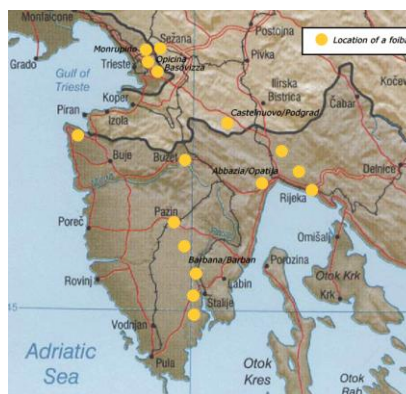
Location of a foib
Monfalcone
Sezana
Postojna
Grado
Monrupino
Opicina
Basovizza
Pivka
Gulf of Trieste
Trieste
Ilirska Bistrica
Čabar
Kočev
Koper
Piran
Izola
Castelnuovo/Podgrad
Buje
Buzet
Abbazia/Opatija
Delnice
Rijeka
Poreč
Pazin
Omišalj
Barbana/Barban
Plomin
Otok Krk
Rovinj
Labin
Krk
Stalije
Vodnjan
Adriatic Sea
Pula
Otok Kres
Otok Rab
45